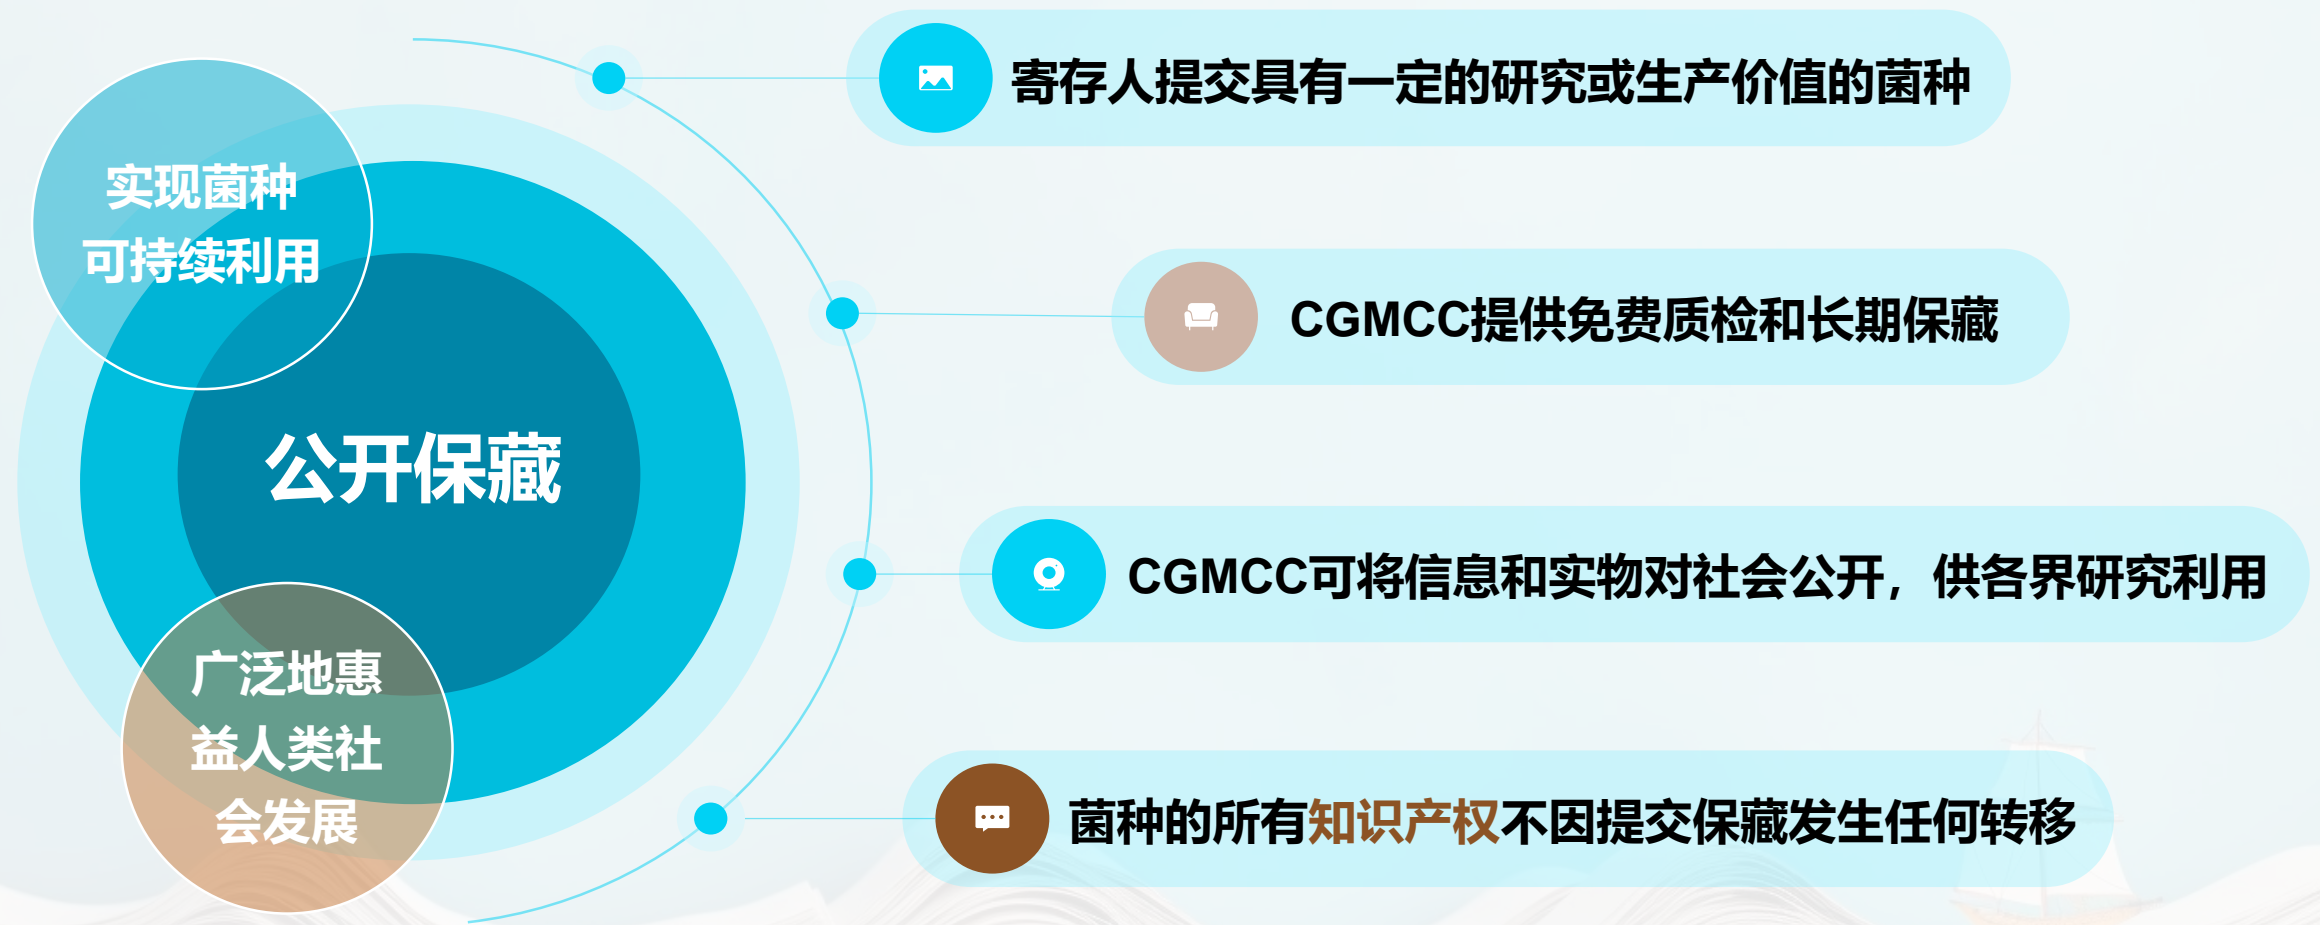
实现菌种可持续利用

公开保藏

广泛地惠益人类社会发展

寄存人提交具有一定的研究或生产价值的菌种

CGMCC提供免费质检和长期保藏

CGMCC可将信息和实物对社会公开，供各界研究利用

菌种的所有知识产权不因提交保藏发生任何转移